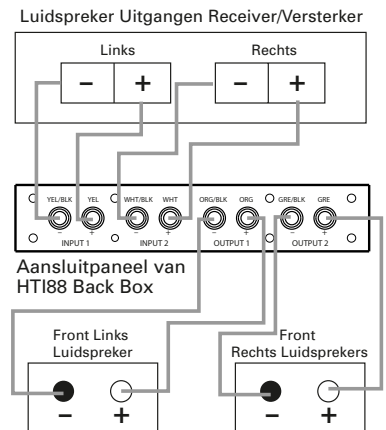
Luidspreker Uitgangen Receiver/Versterker

Links

–

+

Rechts

–

+

YEL/BLK

YEL

WHT/BLK

WHT

ORG/BLK

ORG

GRE/BLK

GRE

INPUT 1

INPUT 2

OUTPUT 1

OUTPUT 2

Aansluitpaneel van HTI88 Back Box

Front Links Luidspreker

–

+

Front Rechts Luidsprekers

–

+